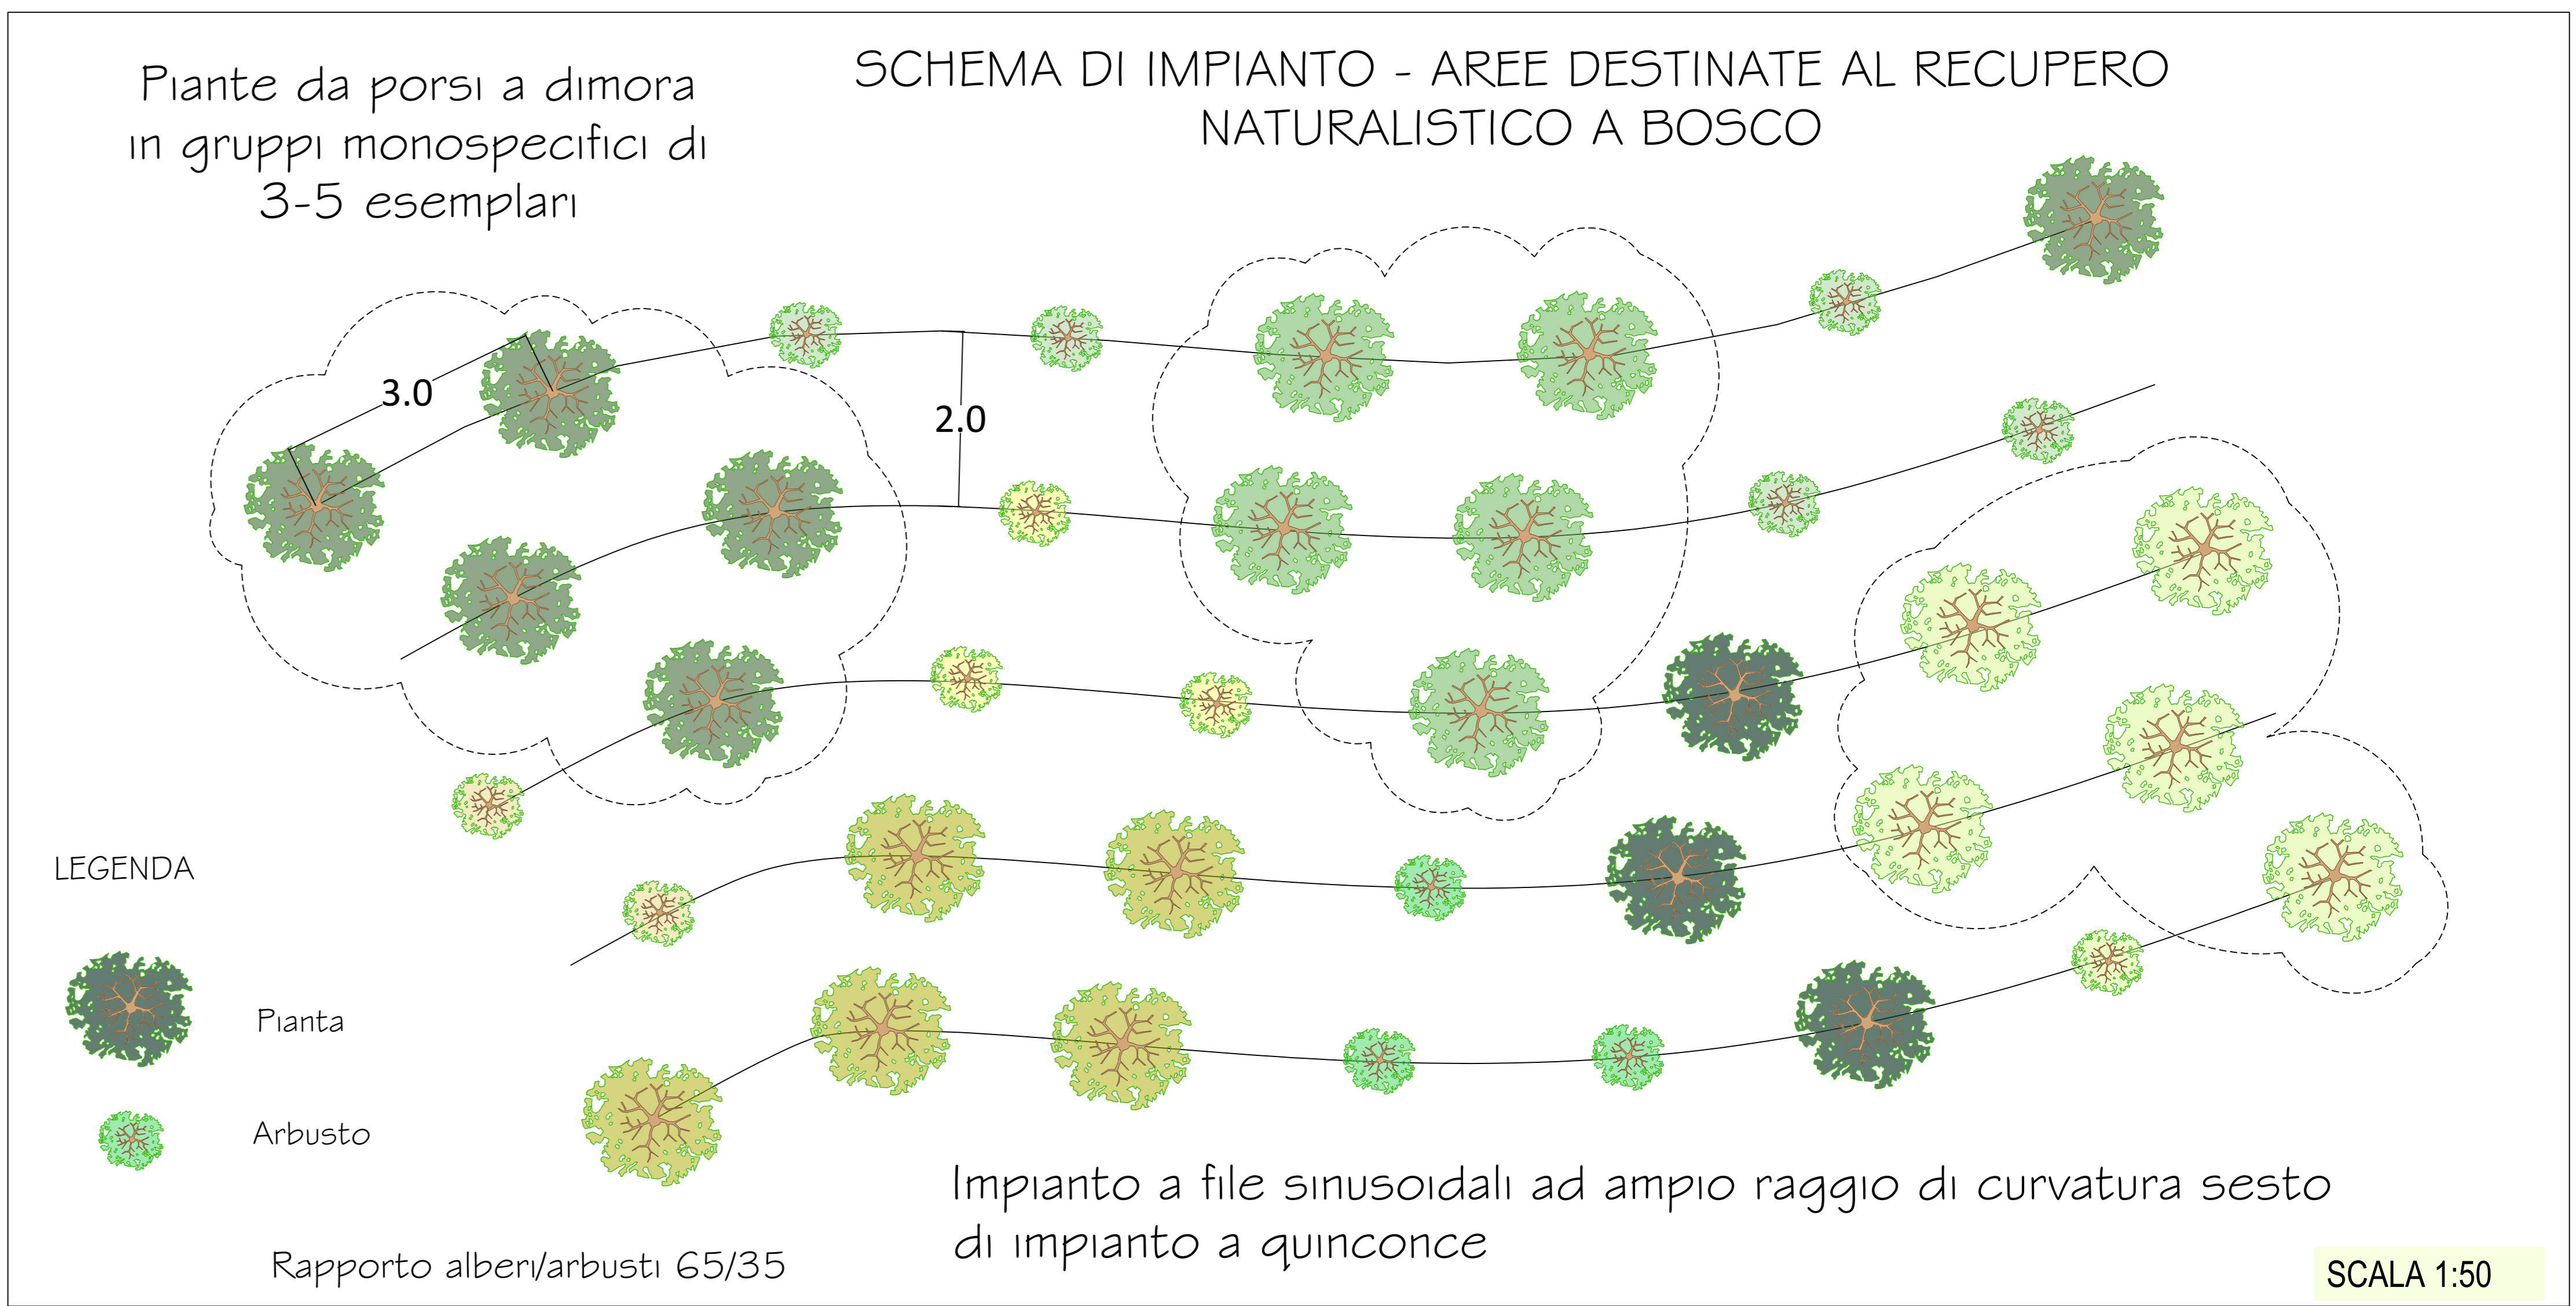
Piante da porsi a dimora in gruppi monospecifici di 3-5 esemplari

SCHEMA DI IMPIANTO - AREE DESTINATE AL RECUPERO NATURALISTICO A BOSCO

3.0

2.0

LEGENDA

Pianta

Arbusto

Impianto a file sinusoidali ad ampio raggio di curvatura sesto di impianto a quinconce

Rapporto alberi/arbusti 65/35

SCALA 1:50